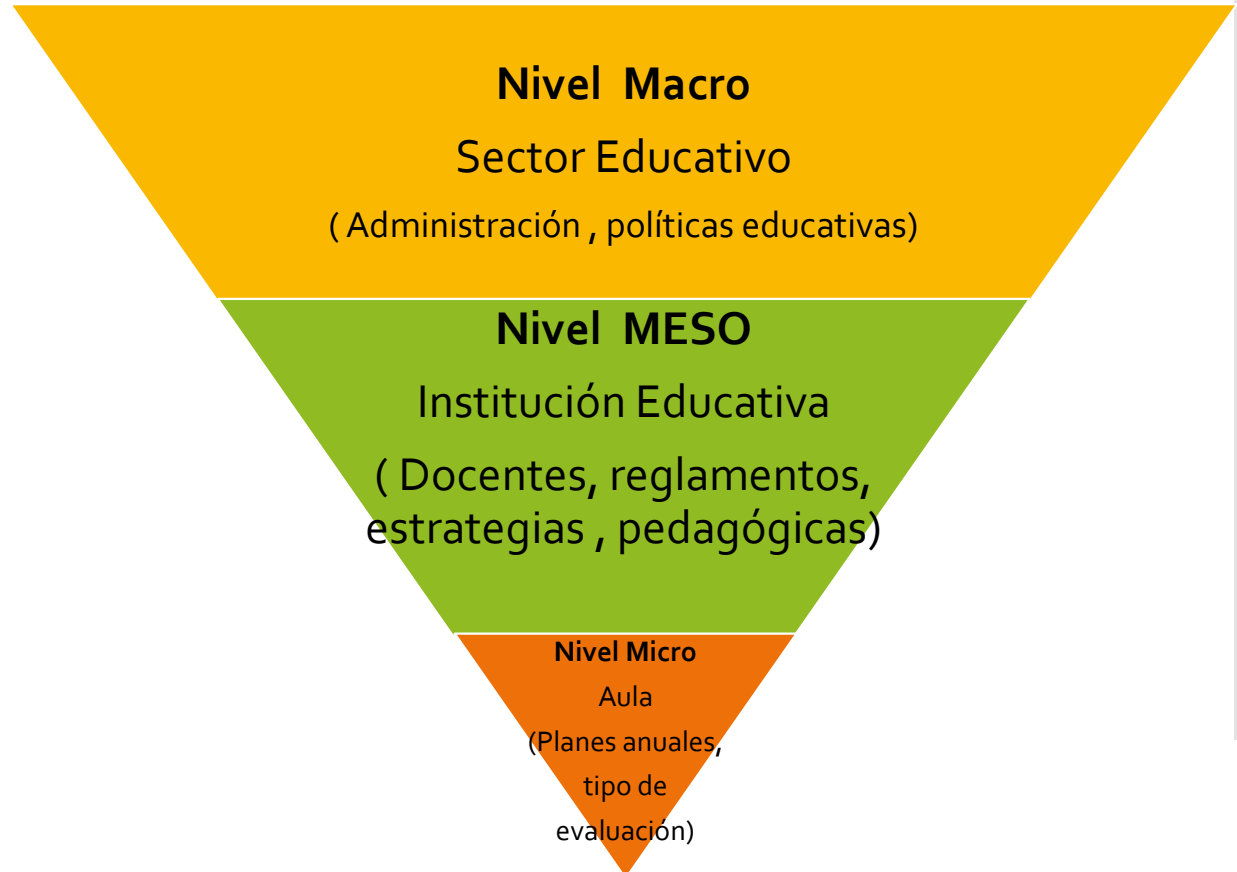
Nivel Macro

Sector Educativo

( Administración , políticas educativas)

Nivel MESO

Institución Educativa

( Docentes, reglamentos, estrategias , pedagógicas)

Nivel Micro

Aula

(Planes anuales, tipo de evaluación)